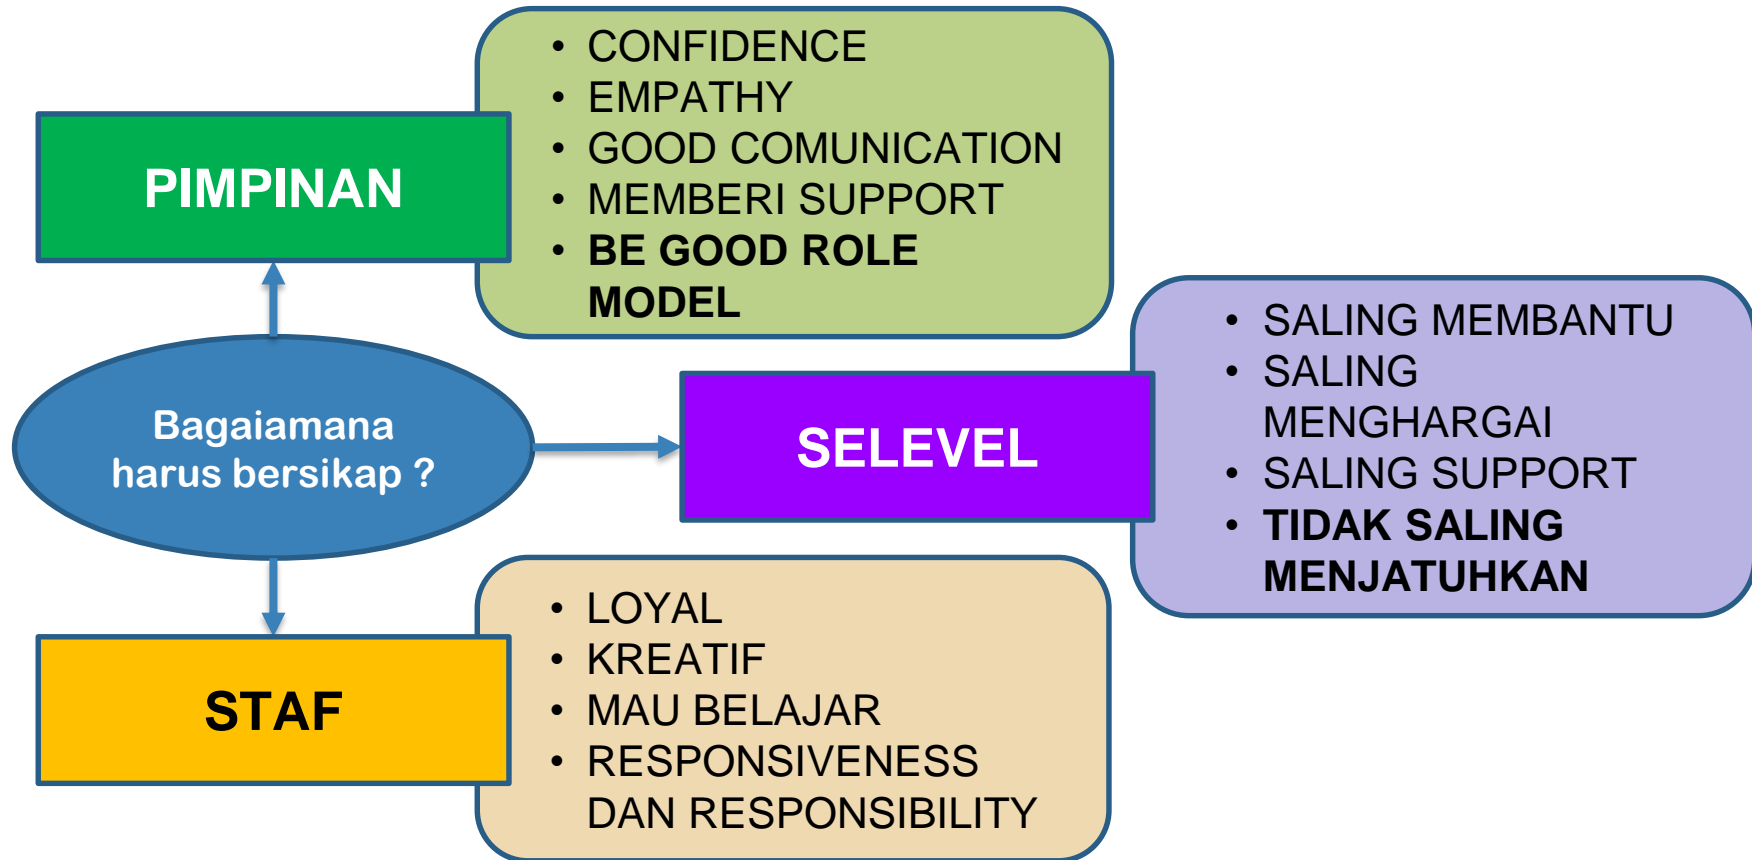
- CONFIDENCE
- EMPATHY
- GOOD COMUNICATION
- MEMBERI SUPPORT
- **BE GOOD ROLE MODEL**

PIMPINAN

Bagaiamana harus bersikap ?

SELEVEL

- SALING MEMBANTU
- SALING MENGHARGAI
- SALING SUPPORT
- **TIDAK SALING MENJATUHKAN**

STAF

- LOYAL
- KREATIF
- MAU BELAJAR
- RESPONSIVENESS DAN RESPONSIBILITY